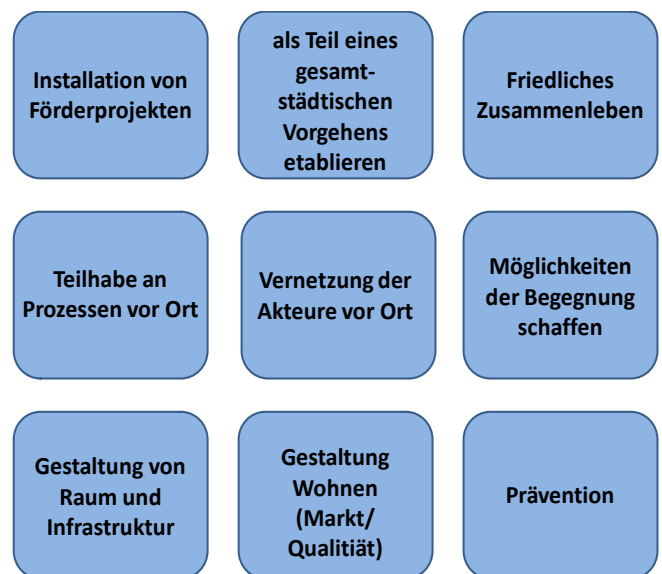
Installation von Förderprojekten

als Teil eines gesamtstädtischen Vorgehens etablieren

Friedliches Zusammenleben

Teilhabe an Prozessen vor Ort

Vernetzung der Akteure vor Ort

Möglichkeiten der Begegnung schaffen

Gestaltung von Raum und Infrastruktur

Gestaltung Wohnen (Markt/ Qualitiät)

Prävention